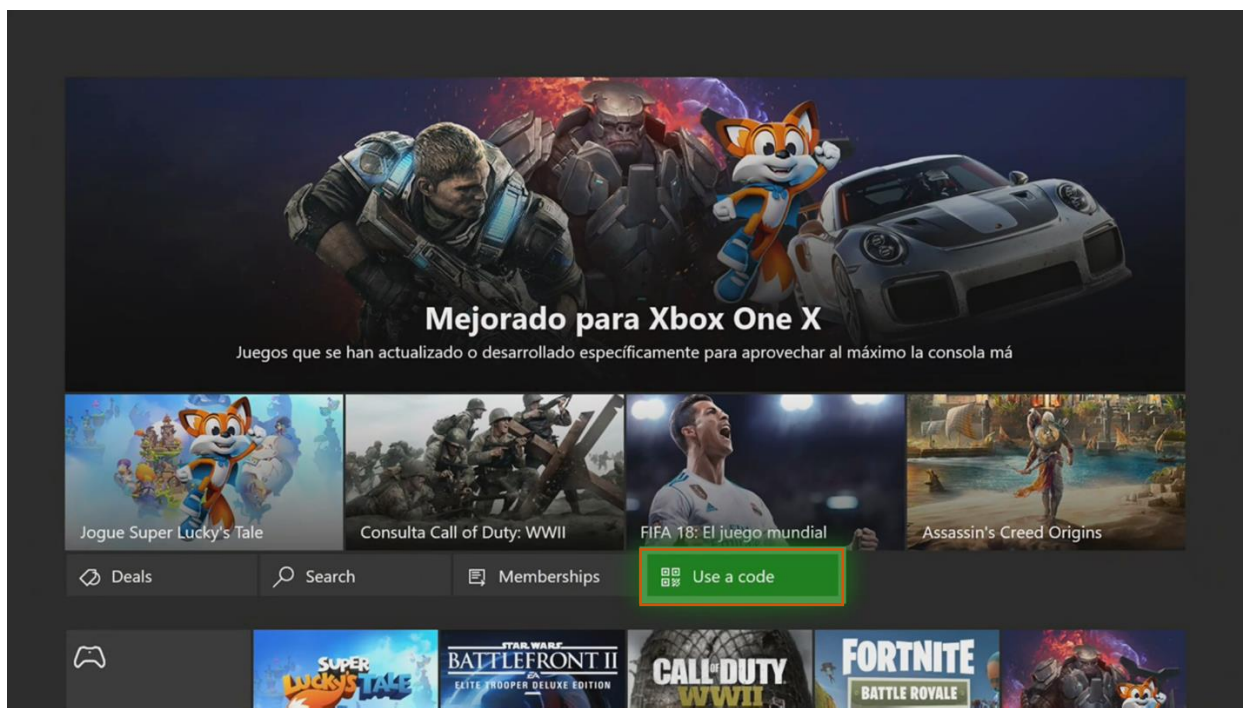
Mejorado para Xbox One X
Juegos que se han actualizado o desarrollado específicamente para aprovechar al máximo la consola má

Jogue Super Lucky's Tale
Consulta Call of Duty: WWII
FIFA 18: El juego mundial
Assassin's Creed Origins

Deals
Search
Memberships
Use a code

SUPER LUCKY'S TALE
STAR WARS BATTLEFRONT II ELITE TROOPER DELUXE EDITION
CALL OF DUTY WWII
FORTNITE BATTLE ROYALE